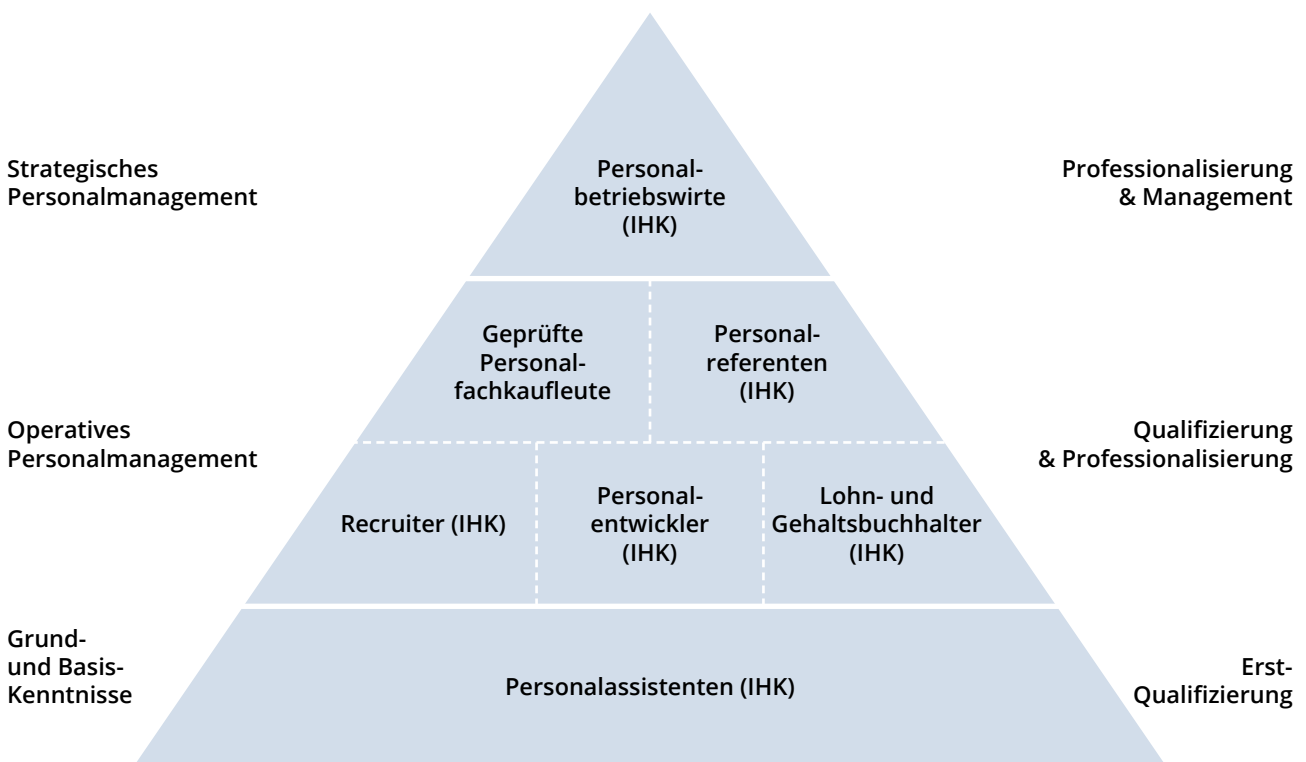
Strategisches Personalmanagement

Personalbetriebswirte (IHK)

Professionalisierung & Management

Geprüfte Personalfachkaufleute

Personalreferenten (IHK)

Operatives Personalmanagement

Qualifizierung & Professionalisierung

Recruiter (IHK)

Personalentwickler (IHK)

Lohn- und Gehaltsbuchhalter (IHK)

Grund- und Basis-Kenntnisse

Personalassistenten (IHK)

Erst-Qualifizierung